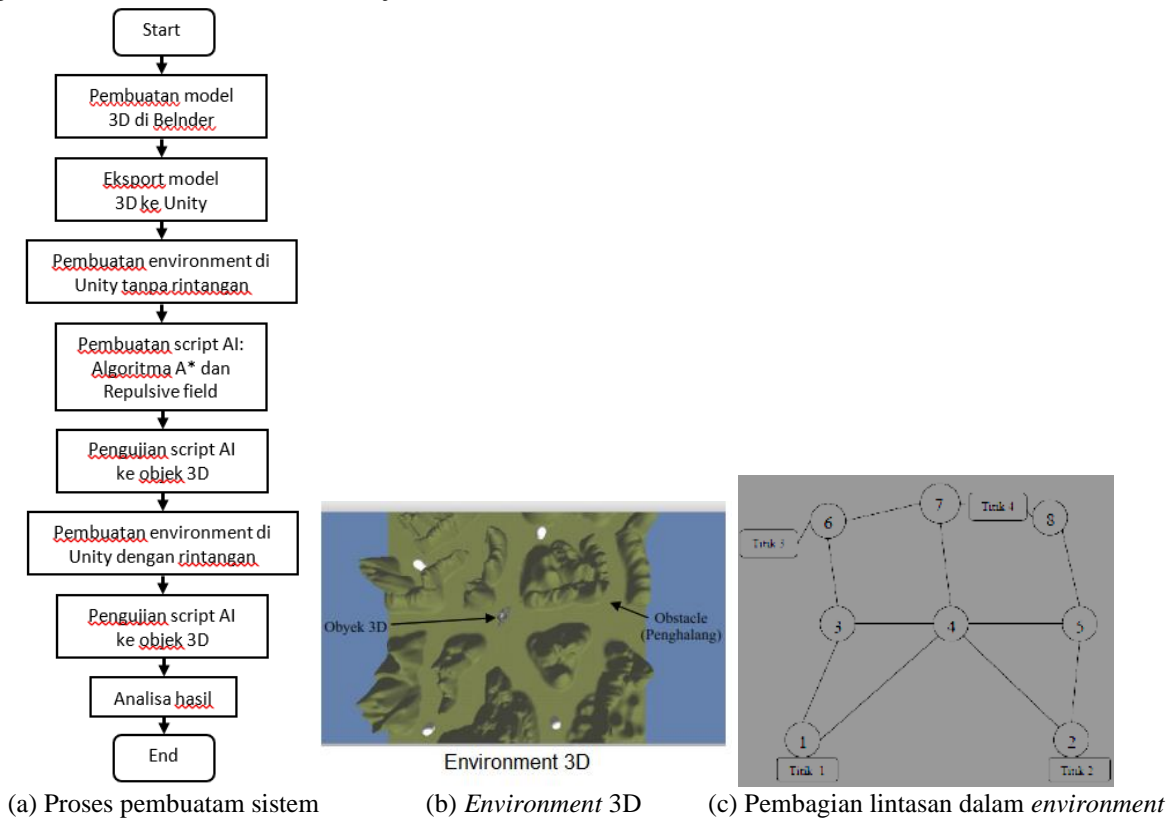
Start

Pembuatan model 3D di Belnder

Eksport model 3D ke Unity

Pembuatan environment di Unity tanpa rintangan

Pembuatan script AI: Algoritma A* dan Repulsive field

Pengujian script AI ke objek 3D

Pembuatan environment di Unity dengan rintangan

Pengujian script AI ke objek 3D

Analisa hasil

End

Obyek 3D

Obstacle (Penghalang)

Environment 3D

Titik 3
6
7
Titik 4
8
3
4
5
1
2
Titik 1
Titik 2

(a) Proses pembuatam sistem

(b) *Environment* 3D

(c) Pembagian lintasan dalam *environment*